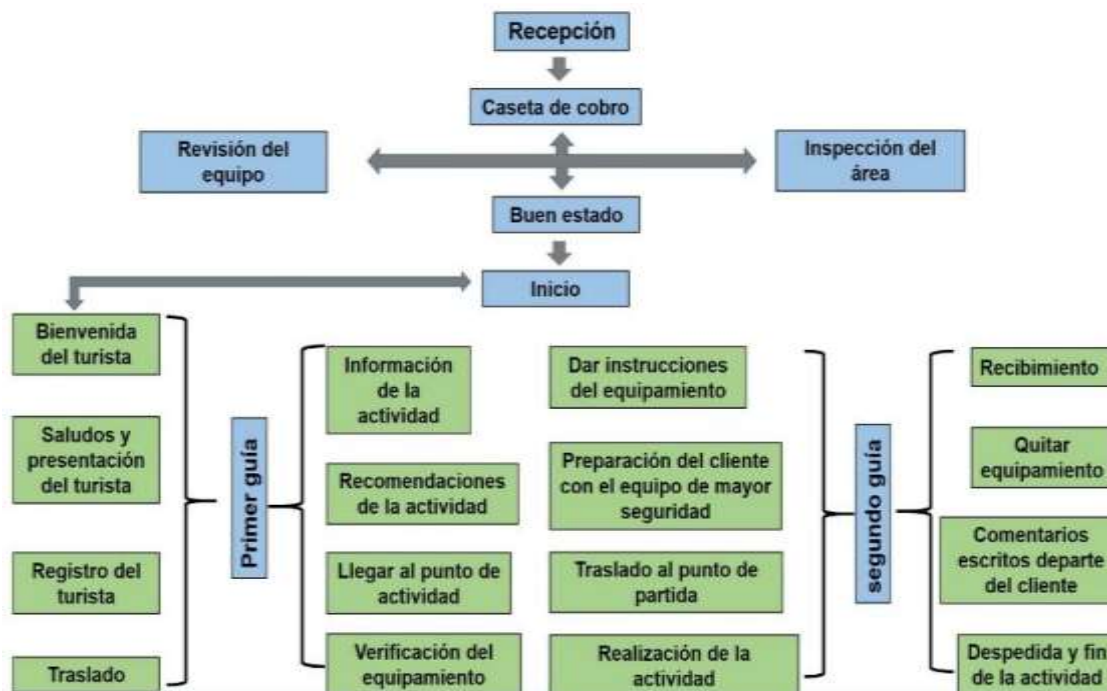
Recepción

Caseta de cobro

Revisión del equipo

Inspección del área

Buen estado

Inicio

Bienvenida del turista

Saludos y presentación del turista

Registro del turista

Traslado

Primer guía

Información de la actividad

Recomendaciones de la actividad

Llegar al punto de actividad

Verificación del equipamiento

Dar instrucciones del equipamiento

Preparación del cliente con el equipo de mayor seguridad

Traslado al punto de partida

Realización de la actividad

segundo guía

Recibimiento

Quitar equipamiento

Comentarios escritos departe del cliente

Despedida y fin de la actividad